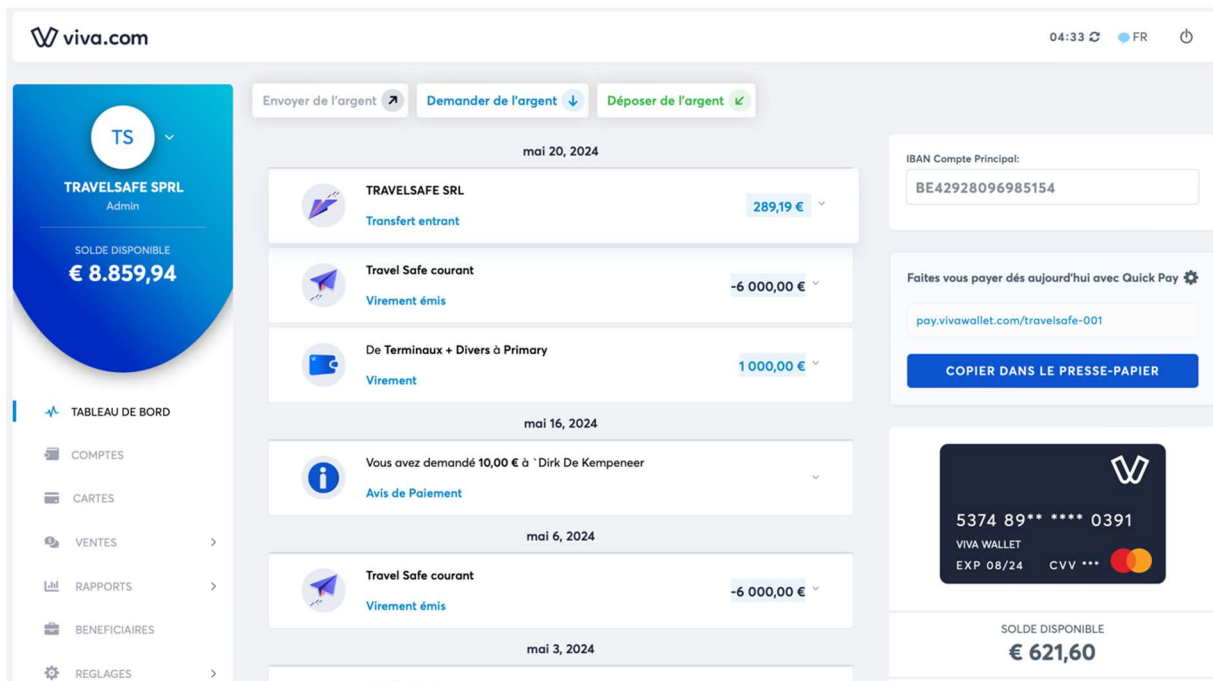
viva.com

04:33 FR

TS
TRAVELSAFE SPRL
Admin

SOLDE DISPONIBLE
€ 8.859,94

TABLEAU DE BORD
COMPTES
CARTES
VENTES
RAPPORTS
BENEFICIAIRES
REGLAGES

Envoyer de l'argent
Demander de l'argent
Déposer de l'argent

mai 20, 2024

TRAVELSAFE SRL
Transfert entrant
289,19 €

Travel Safe courant
Virement émis
-6 000,00 €

De Terminaux + Divers à Primary
Virement
1 000,00 €

mai 16, 2024

Vous avez demandé 10,00 € à `Dirk De Kempeneer
Avis de Paiement

mai 6, 2024

Travel Safe courant
Virement émis
-6 000,00 €

mai 3, 2024

IBAN Compte Principal:
BE42928096985154

Faites vous payer dés aujourd'hui avec Quick Pay
pay.vivawallet.com/travelsafe-001
COPIER DANS LE PRESSE-PAPIER

5374 89** **** 0391
VIVA WALLET
EXP 08/24 CVV ***

SOLDE DISPONIBLE
€ 621,60